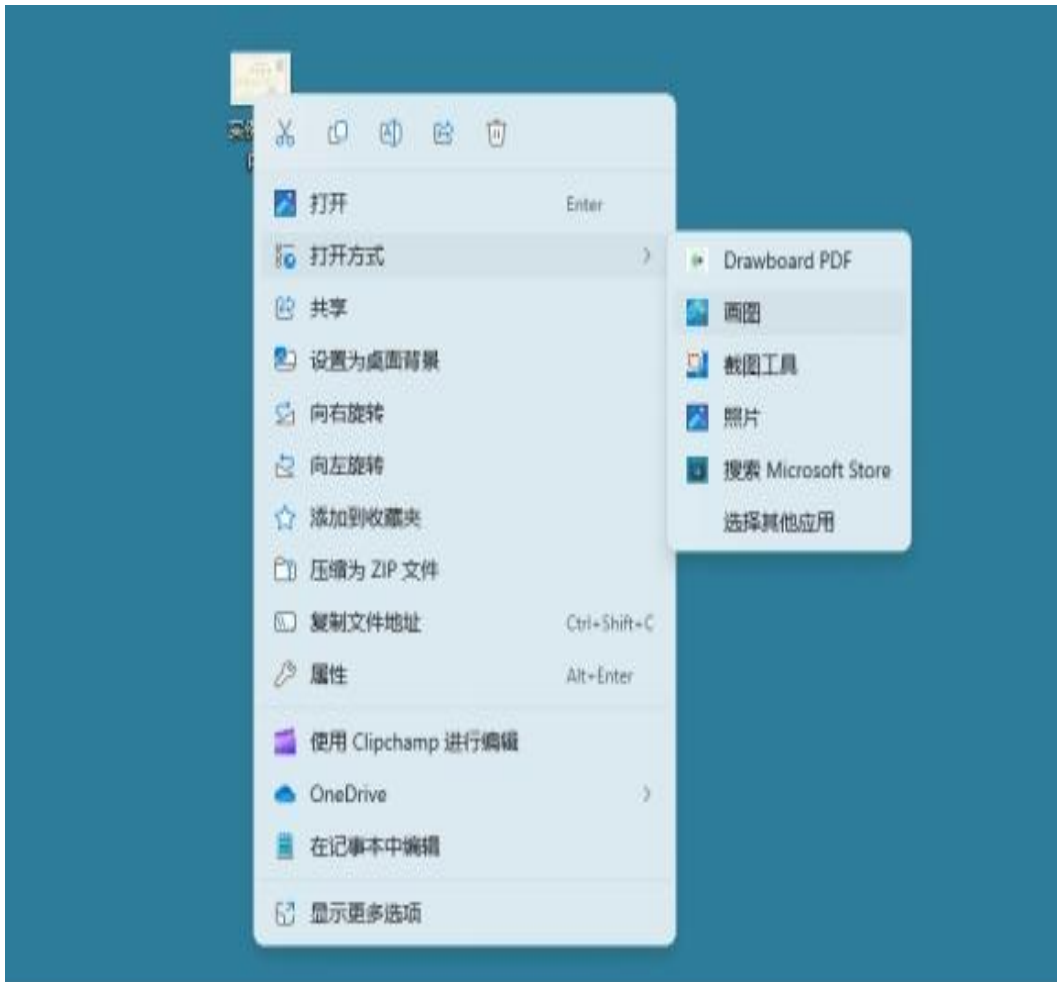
打开 Enter
打开方式
共享
设置为桌面背景
向右旋转
向左旋转
添加到收藏夹
压缩为 ZIP 文件
复制文件地址 Ctrl+Shift+C
属性 Alt+Enter
使用 Clipchamp 进行编辑
OneDrive
在记事本中编辑
显示更多选项

Drawboard PDF
画图
截图工具
照片
搜索 Microsoft Store
选择其他应用